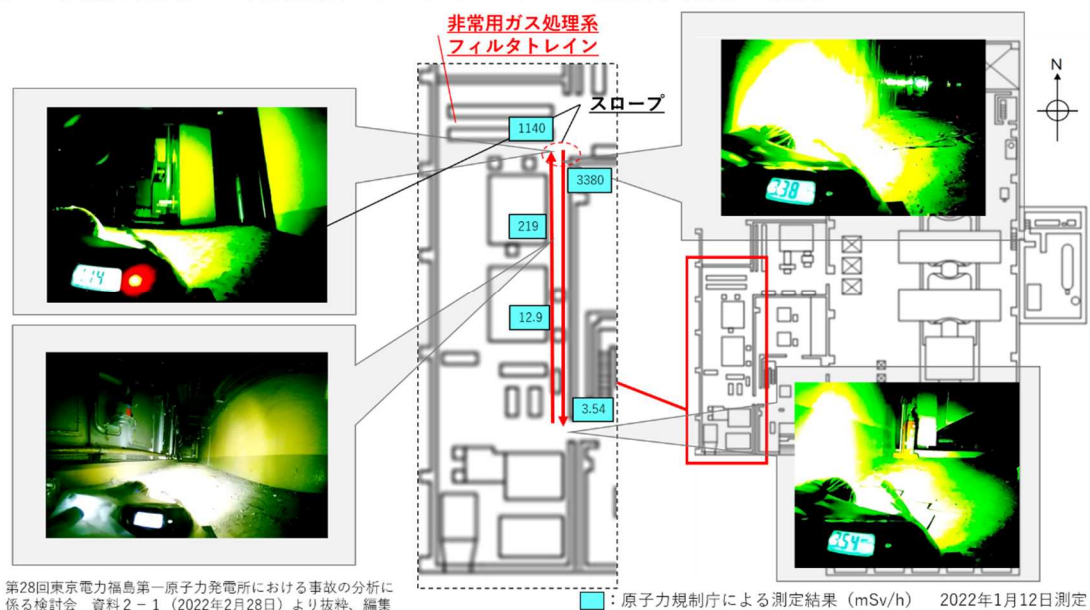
非常用ガス処理系
フィルタトレイン

スロープ

1140

3380

219

12.9

3.54

114

338

354

N

第28回東京電力福島第一原子力発電所における事故の分析に係る検討会　資料２－１（2022年2月28日）より抜粋、編集

：原子力規制庁による測定結果（mSv/h）　2022年1月12日測定